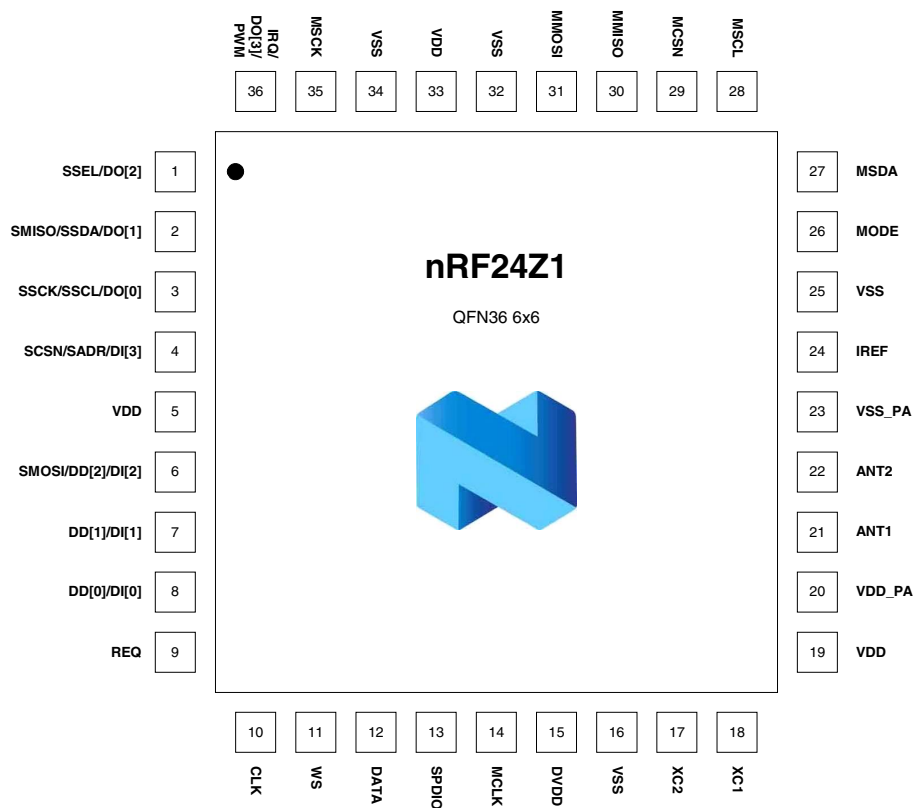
IRQ/DO[3]/PWM 36
MSCK 35
VSS 34
VDD 33
VSS 32
MMOSI 31
MMISO 30
MCSN 29
MSCL 28

SSEL/DO[2] 1
SMISO/SSDA/DO[1] 2
SSCK/SSCL/DO[0] 3
SCSN/SADR/DI[3] 4
VDD 5
SMOSI/DD[2]/DI[2] 6
DD[1]/DI[1] 7
DD[0]/DI[0] 8
REQ 9

nRF24Z1

QFN36 6x6

27 MSDA
26 MODE
25 VSS
24 IREF
23 VSS_PA
22 ANT2
21 ANT1
20 VDD_PA
19 VDD

10 CLK
11 WS
12 DATA
13 SPDIO
14 MCLK
15 DVDD
16 VSS
17 XC2
18 XC1